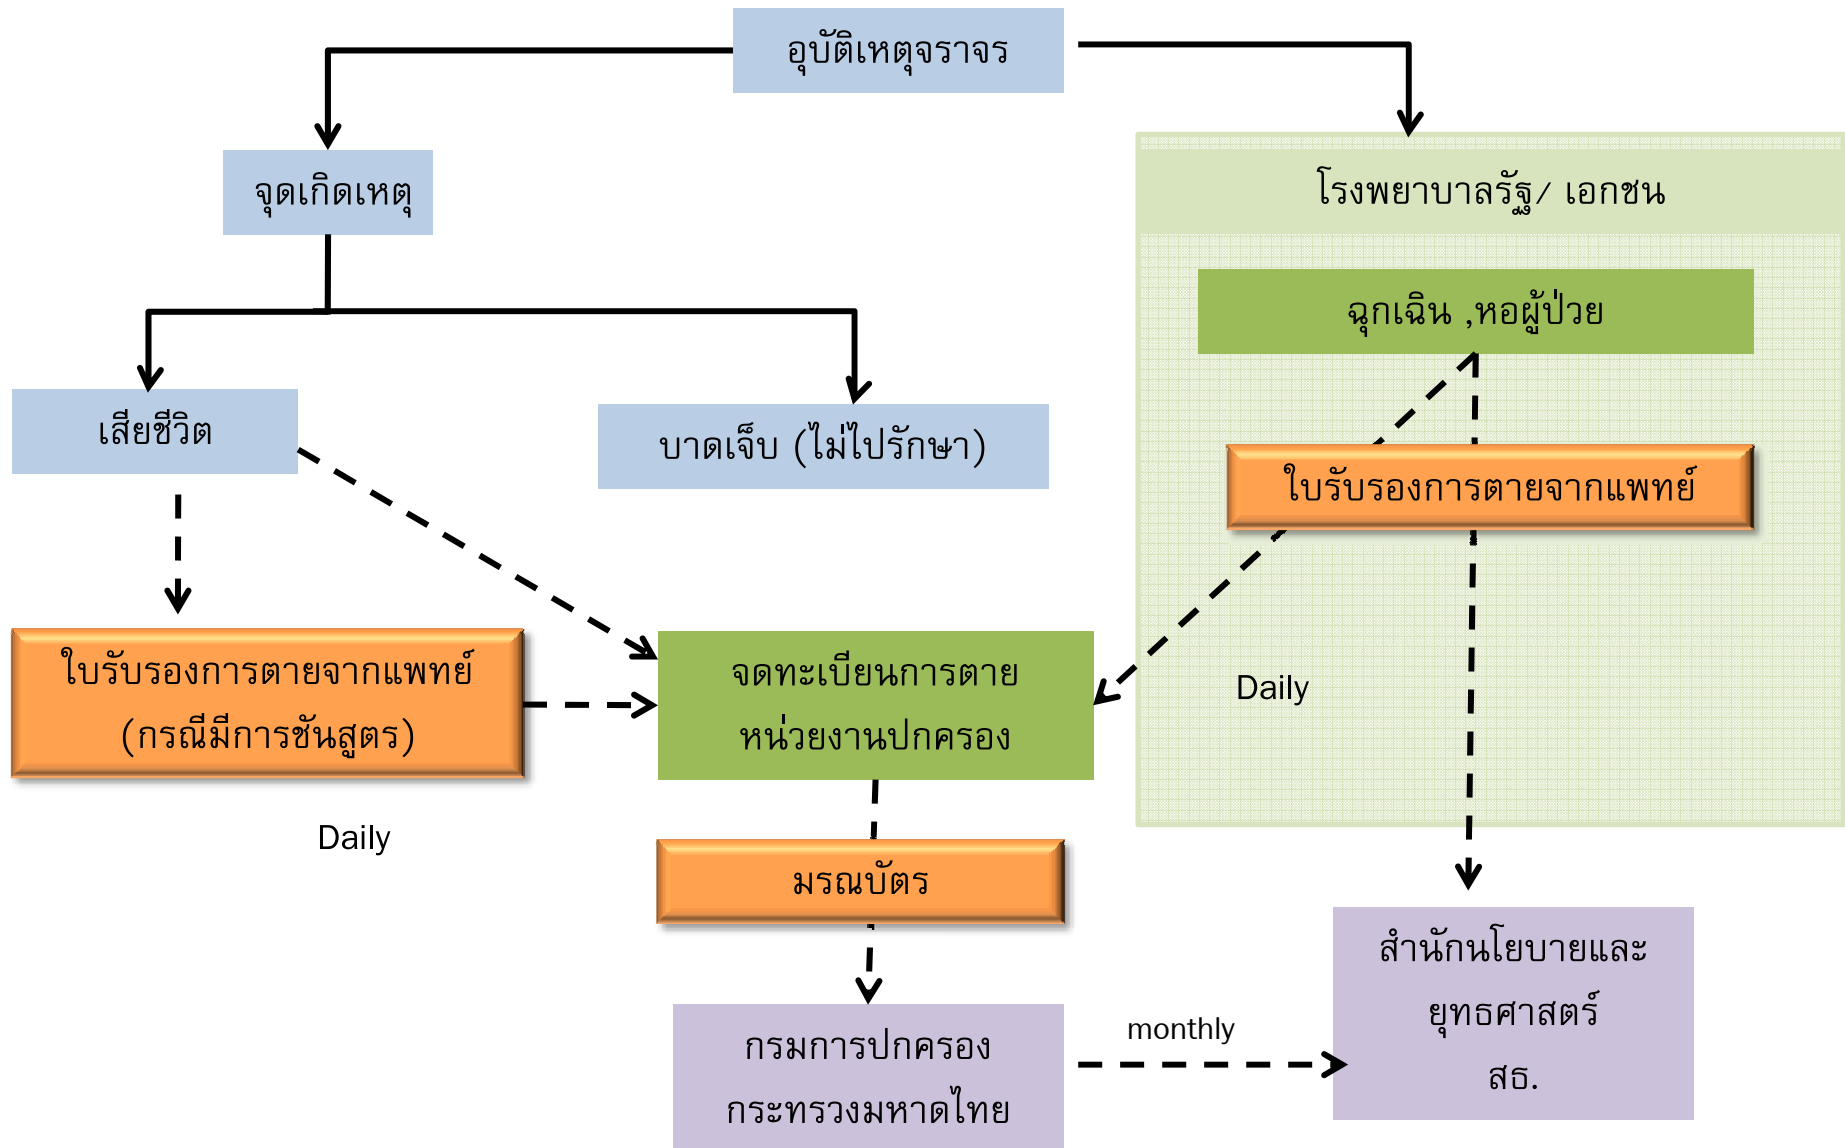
อุบัติเหตุจราจร

จุดเกิดเหตุ

โรงพยาบาลรัฐ/ เอกชน

ฉุกเฉิน ,หอผู้ป่วย

เสียชีวิต

บาดเจ็บ (ไม่ไปรักษา)

ใบรับรองการตายจากแพทย์

ใบรับรองการตายจากแพทย์ (กรณีมีการชันสูตร)

จดทะเบียนการตาย หน่วยงานปกครอง

Daily

Daily

มรณบัตร

สำนักนโยบายและยุทธศาสตร์ สธ.

monthly

กรมการปกครอง กระทรวงมหาดไทย